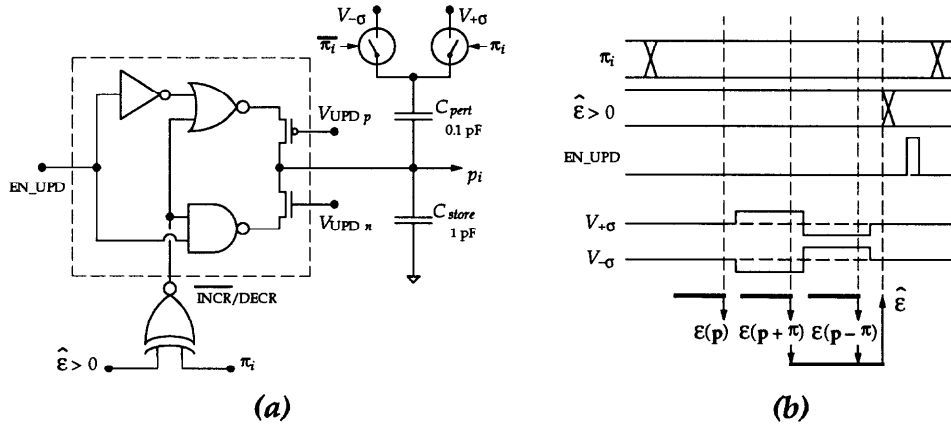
$V_{-\sigma}$
$V_{+\sigma}$
$\overline{\pi_i}$
$\pi_i$
$V_{UPD\ p}$
$C_{pert}$
0.1 pF
EN_UPD
$p_i$
$V_{UPD\ n}$
$C_{store}$
1 pF
$\overline{INCR}$/DECR
$\hat{\varepsilon} > 0$
$\pi_i$

$\pi_i$
$\hat{\varepsilon} > 0$
EN_UPD
$V_{+\sigma}$
$V_{-\sigma}$
$\hat{\varepsilon}$
$\varepsilon(\mathbf{p})$ $\varepsilon(\mathbf{p}+\pi)$ $\varepsilon(\mathbf{p}-\pi)$

(a)

(b)